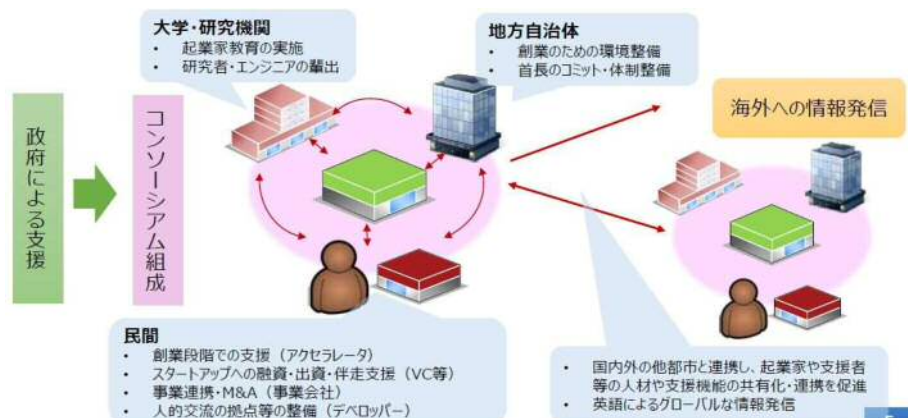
政府による支援

コンソーシアム組成

大学・研究機関
・ 起業家教育の実施
・ 研究者・エンジニアの輩出

地方自治体
・ 創業のための環境整備
・ 首長のコミット・体制整備

海外への情報発信

民間
・ 創業段階での支援（アクセラレータ）
・ スタートアップへの融資・出資・伴走支援（VC等）
・ 事業連携・M&A（事業会社）
・ 人的交流の拠点等の整備（デベロッパー）

・ 国内外の他都市と連携し、起業家や支援者等の人材や支援機能の共有化・連携を促進
・ 英語によるグローバルな情報発信